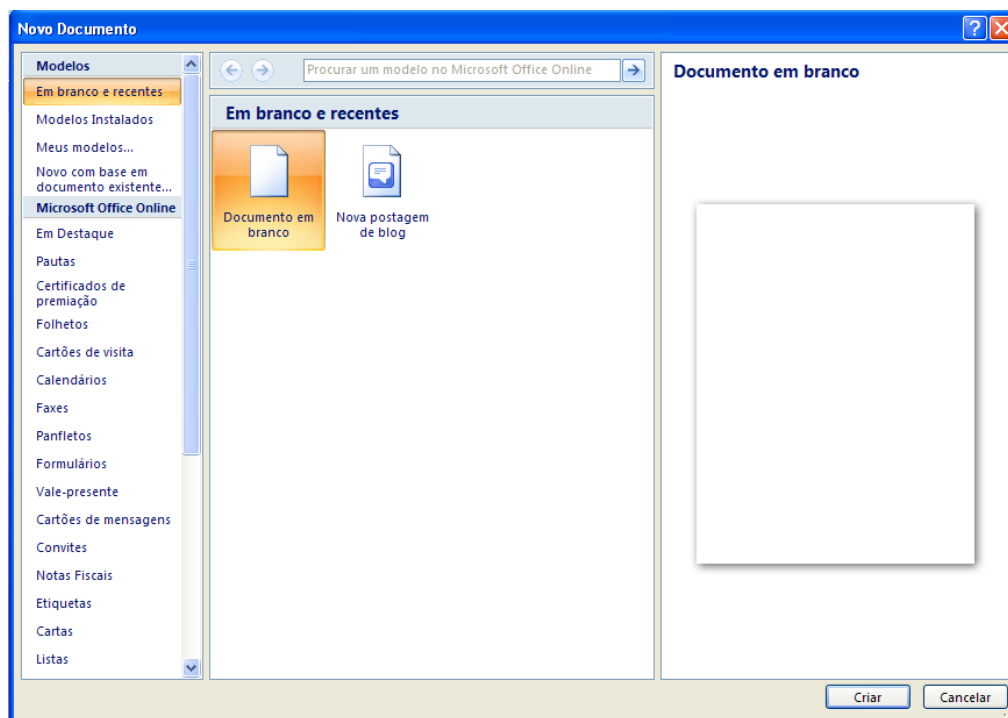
Novo Documento

Modelos
Em branco e recentes
Modelos Instalados
Meus modelos...
Novo com base em documento existente...
Microsoft Office Online
Em Destaque
Pautas
Certificados de premiação
Folhetos
Cartões de visita
Calendários
Faxes
Panfletos
Formulários
Vale-presente
Cartões de mensagens
Convites
Notas Fiscais
Etiquetas
Cartas
Listas

Procurar um modelo no Microsoft Office Online

Em branco e recentes

Documento em branco

Nova postagem de blog

Documento em branco

Criar

Cancelar